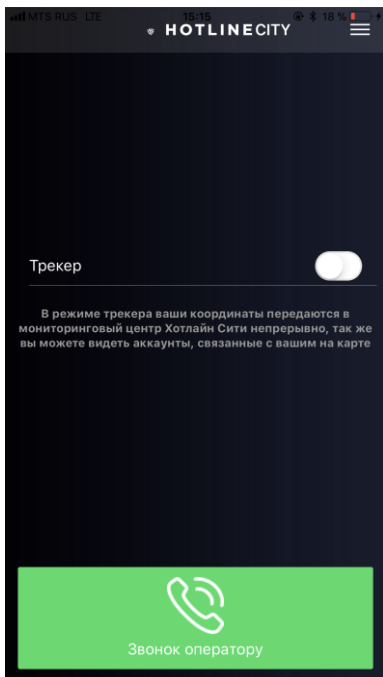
MTS RUS LTE 15:15 18 %

HOTLINECITY

Трекер

В режиме трекера ваши координаты передаются в мониторинговый центр Хотлайн Сити непрерывно, так же вы можете видеть аккаунты, связанные с вашим на карте

Звонок оператору